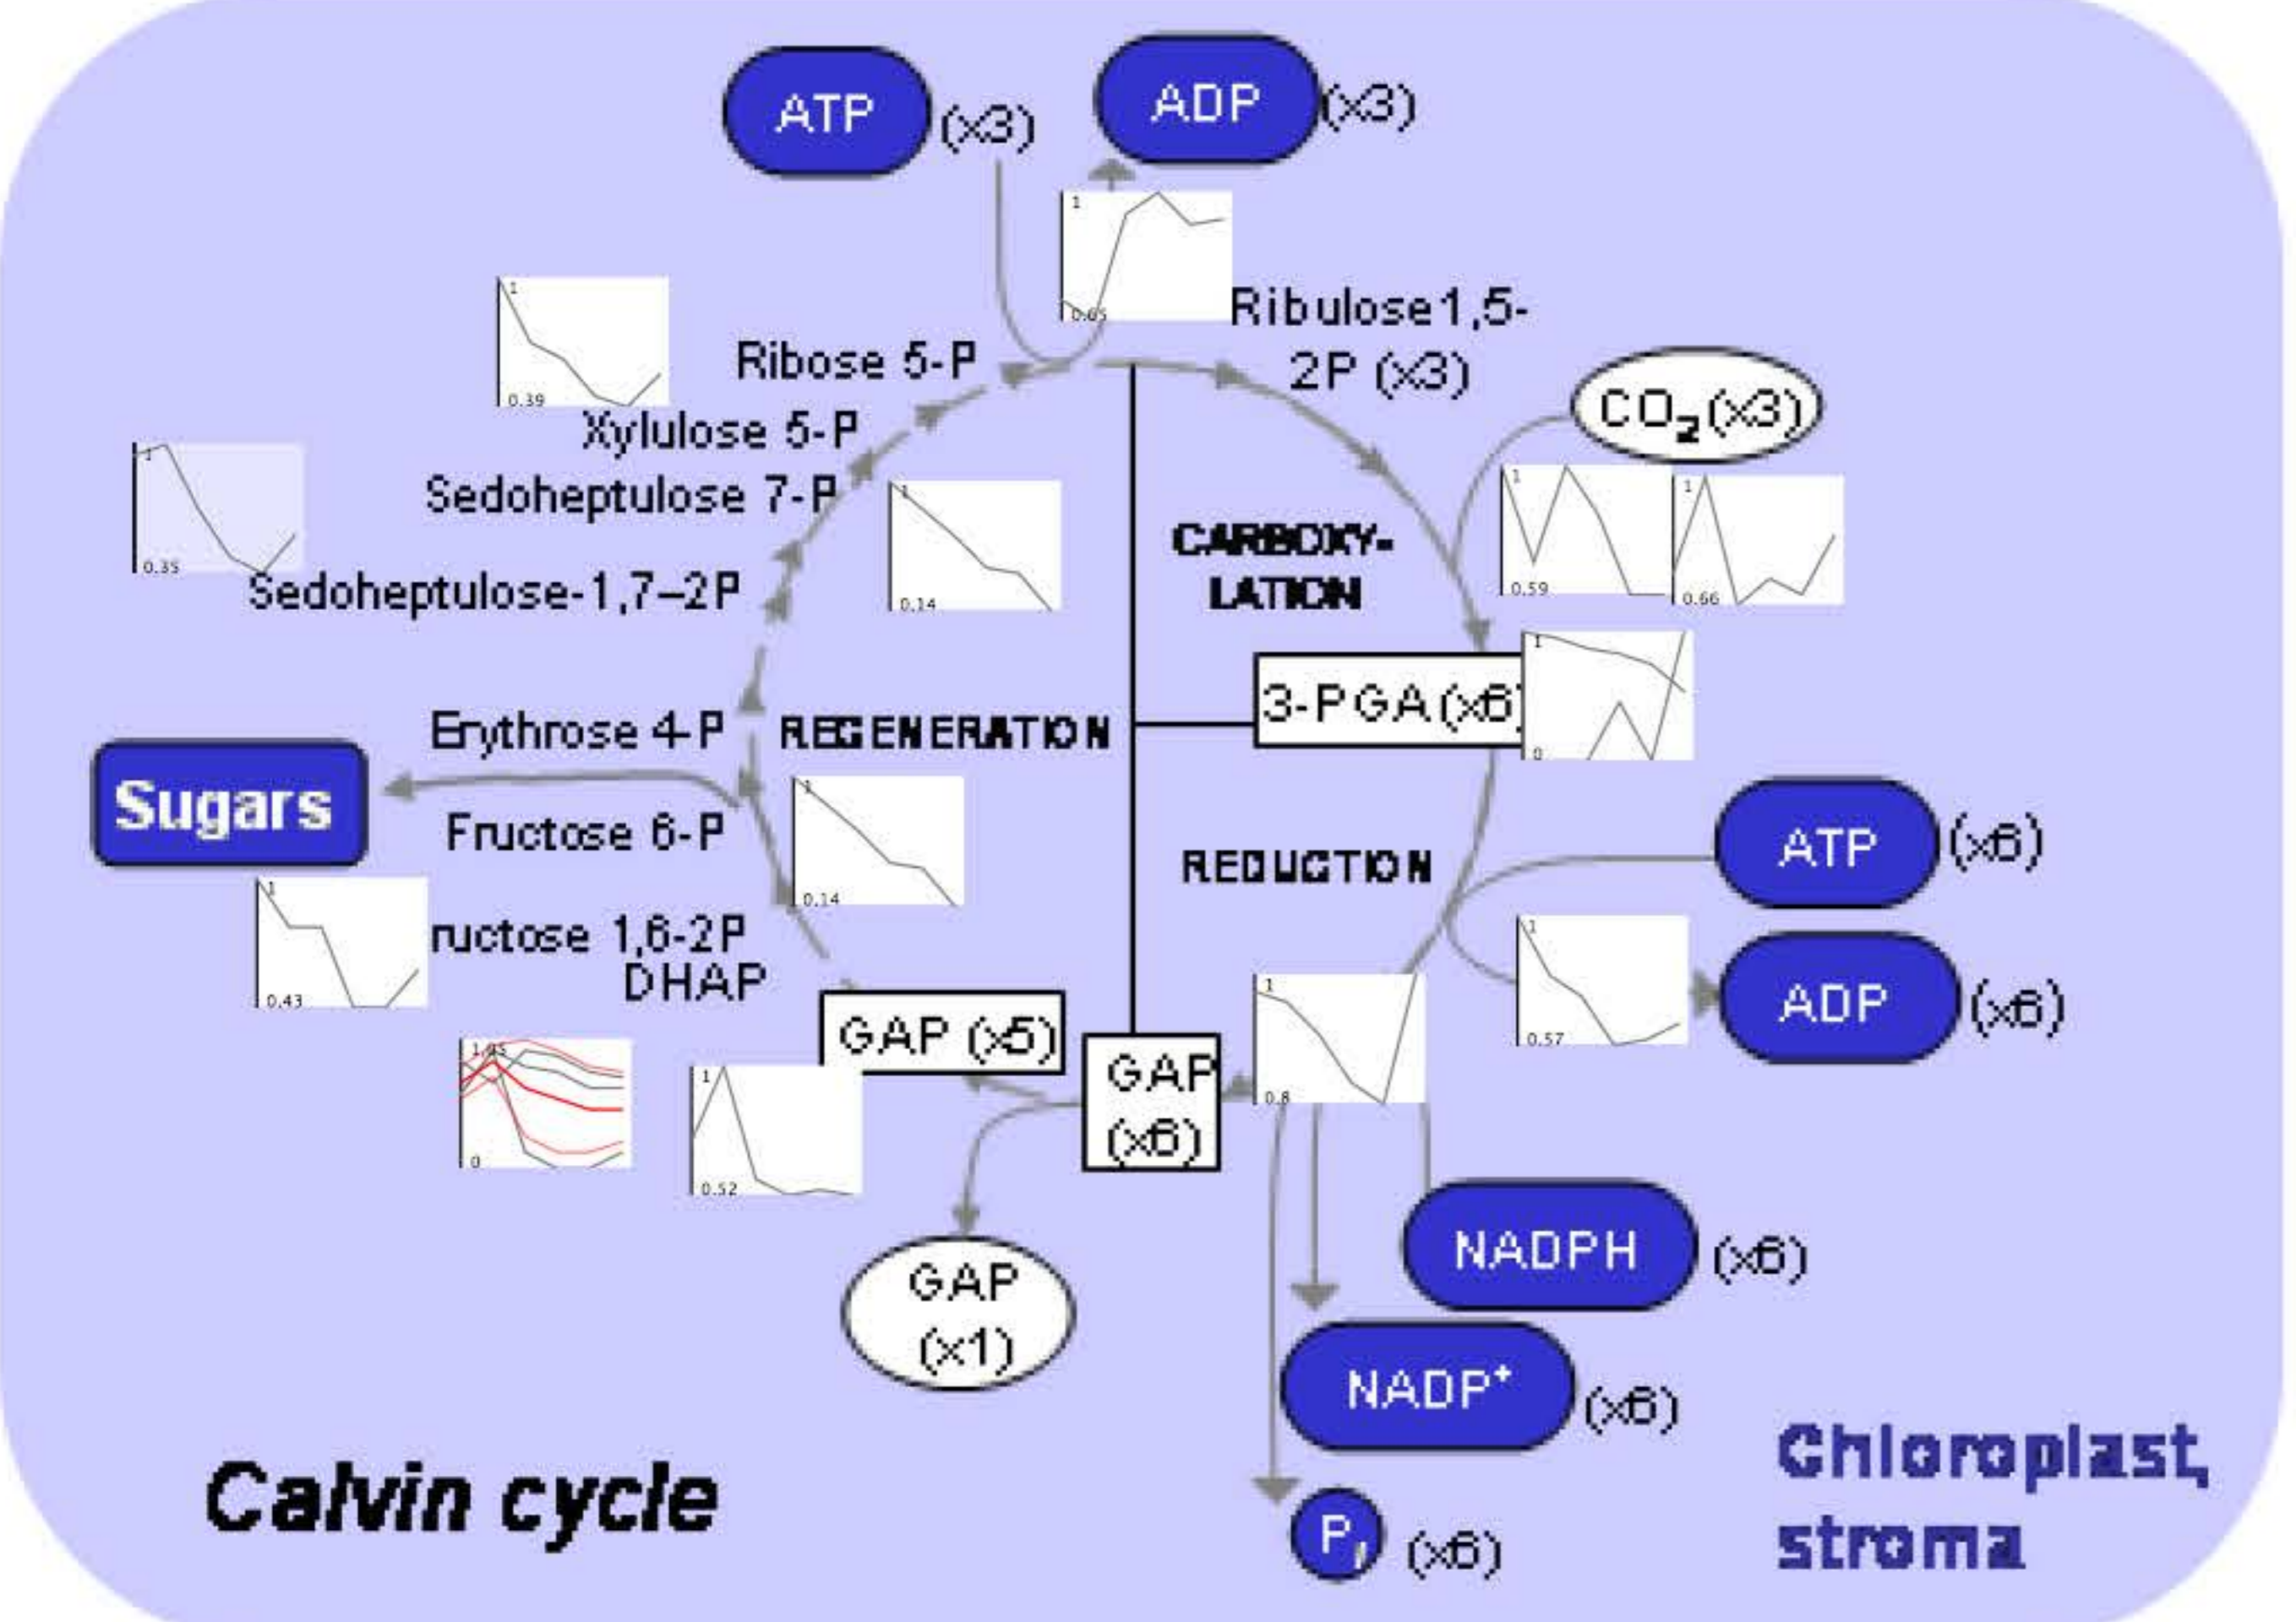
ATP (x3)

ADP (x3)

1
0.05

Ribulose1,5-2P (x3)

1
0.39

Ribose 5-P

Xylulose 5-P

1
0.35

Sedoheptulose 7-P

1
0.14

Sedoheptulose-1,7–2P

CARBOXY-LATION

$CO_2$(x3)

1
0.59

1
0.66

3-PGA (x6)

1
0

Erythrose 4-P

REGENERATION

Sugars

Fructose 6-P

1
0.14

REDUCTION

ATP (x6)

1
0.43

ructose 1,6-2P
DHAP

1
0.57

ADP (x6)

1.05
0

1
0.52

GAP (x5)

GAP (x6)

1
0.8

NADPH (x6)

GAP (x1)

NADP$^+$ (x6)

Calvin cycle

$P_i$ (x6)

Chloroplast, stroma